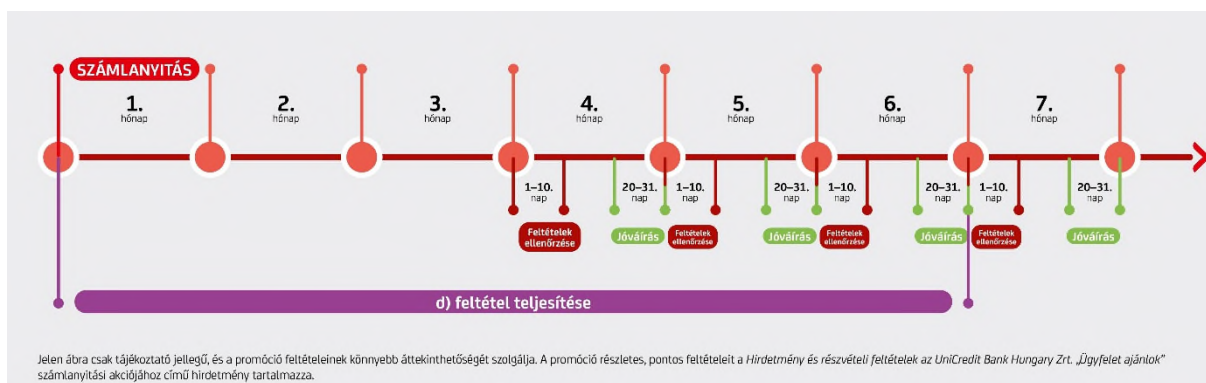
SZÁMLANYITÁS

1. hónap

2. hónap

3. hónap

4. hónap

5. hónap

6. hónap

7. hónap

1–10. nap

Feltételek ellenőrzése

20–31. nap

1–10. nap

Jóváírás

Feltételek ellenőrzése

20–31. nap

1–10. nap

Jóváírás

Feltételek ellenőrzése

20–31. nap

1–10. nap

Jóváírás

Feltételek ellenőrzése

20–31. nap

Jóváírás

d) feltétel teljesítése

Jelen ábra csak tájékoztató jellegű, és a promóció feltételeinek könnyebb áttekinthetőségét szolgálja. A promóció részletes, pontos feltételeit a *Hirdetmény és részvételi feltételek az UniCredit Bank Hungary Zrt. „Ügyfelet ajánlok”* számlanyitási akciójához című hirdetmény tartalmazza.